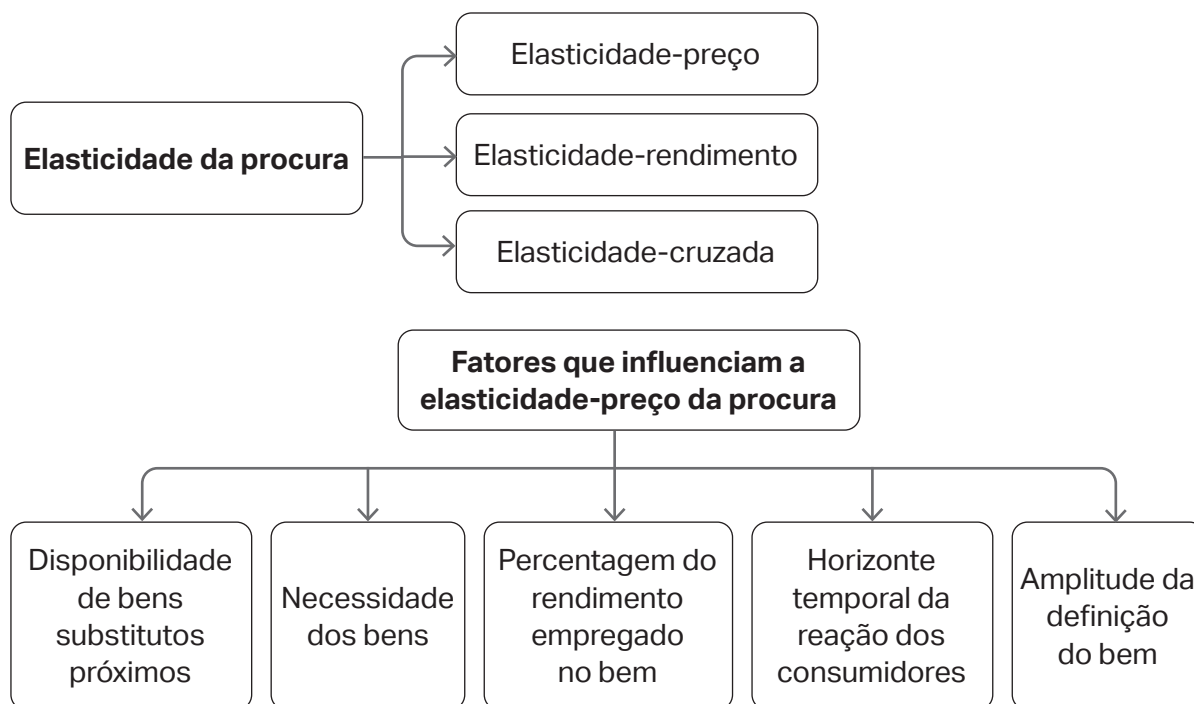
Elasticidade da procura

Elasticidade-preço

Elasticidade-rendimento

Elasticidade-cruzada

Fatores que influenciam a elasticidade-preço da procura

Disponibilidade de bens substitutos próximos

Necessidade dos bens

Percentagem do rendimento empregado no bem

Horizonte temporal da reação dos consumidores

Amplitude da definição do bem